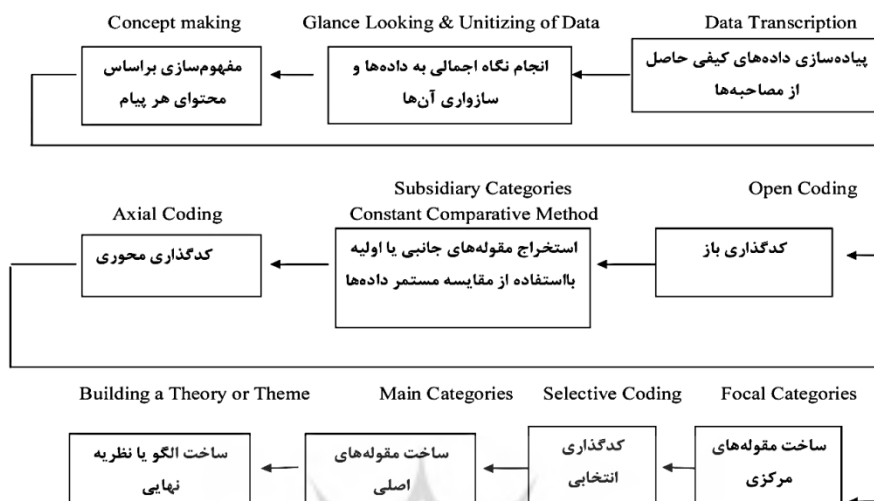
Data Transcription

پیاده‌سازی داده‌های کیفی حاصل از مصاحبه‌ها

Glance Looking & Unitizing of Data

انجام نگاه اجمالی به داده‌ها و سازواری آن‌ها

Concept making

مفهوم‌سازی براساس محتوای هر پیام

Open Coding

کدگذاری باز

Subsidiary Categories
Constant Comparative Method

استخراج مقوله‌های جانبی یا اولیه بااستفاده از مقایسه مستمر داده‌ها

Axial Coding

کدگذاری محوری

Focal Categories

ساخت مقوله‌های مرکزی

Selective Coding

کدگذاری انتخابی

Main Categories

ساخت مقوله‌های اصلی

Building a Theory or Theme

ساخت الگو یا نظریه نهایی